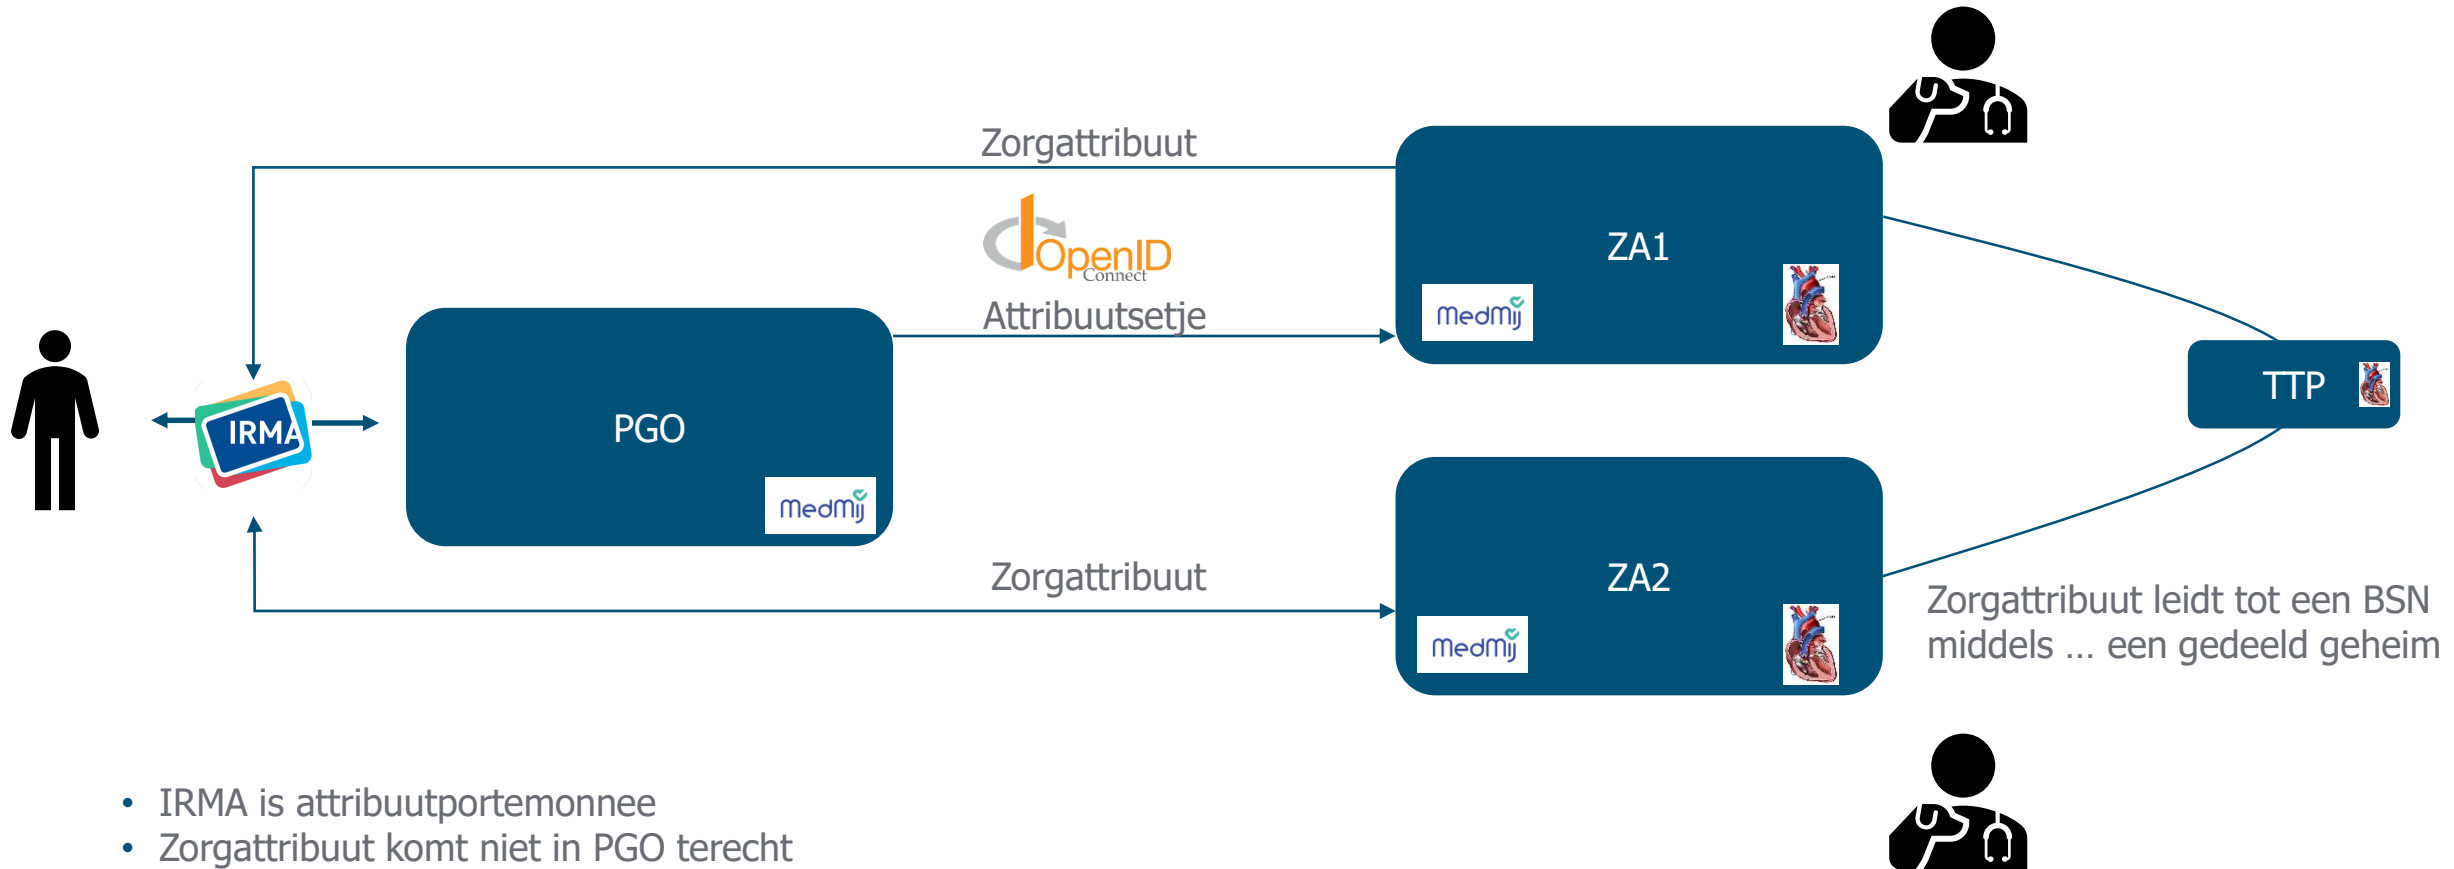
Zorgattribuut

OpenID Connect

Attribuutsetje

ZA1

MedMij

IRMA

PGO

MedMij

TTP

Zorgattribuut

ZA2

MedMij

Zorgattribuut leidt tot een BSN middels … een gedeeld geheim

• IRMA is attribuutportemonnee
• Zorgattribuut komt niet in PGO terecht